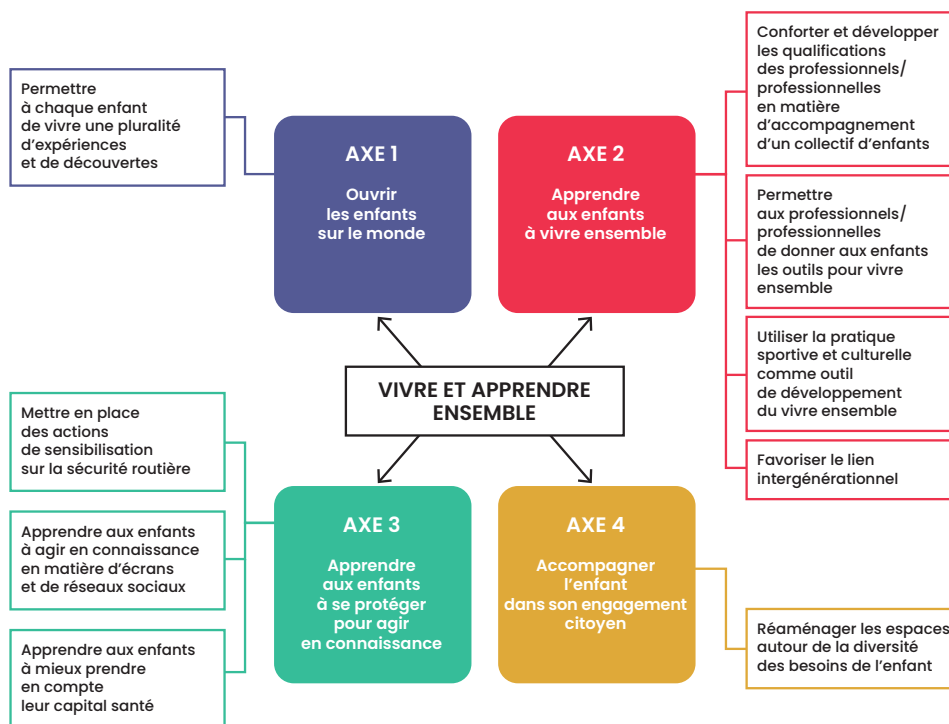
Permettre à chaque enfant de vivre une pluralité d'expériences et de découvertes

AXE 1

Ouvrir les enfants sur le monde

AXE 2

Apprendre aux enfants à vivre ensemble

Conforter et développer les qualifications des professionnels/ professionnelles en matière d'accompagnement d'un collectif d'enfants

Permettre aux professionnels/ professionnelles de donner aux enfants les outils pour vivre ensemble

Utiliser la pratique sportive et culturelle comme outil de développement du vivre ensemble

Favoriser le lien intergénérationnel

VIVRE ET APPRENDRE ENSEMBLE

Mettre en place des actions de sensibilisation sur la sécurité routière

Apprendre aux enfants à agir en connaissance en matière d'écrans et de réseaux sociaux

Apprendre aux enfants à mieux prendre en compte leur capital santé

AXE 3

Apprendre aux enfants à se protéger pour agir en connaissance

AXE 4

Accompagner l'enfant dans son engagement citoyen

Réaménager les espaces autour de la diversité des besoins de l'enfant